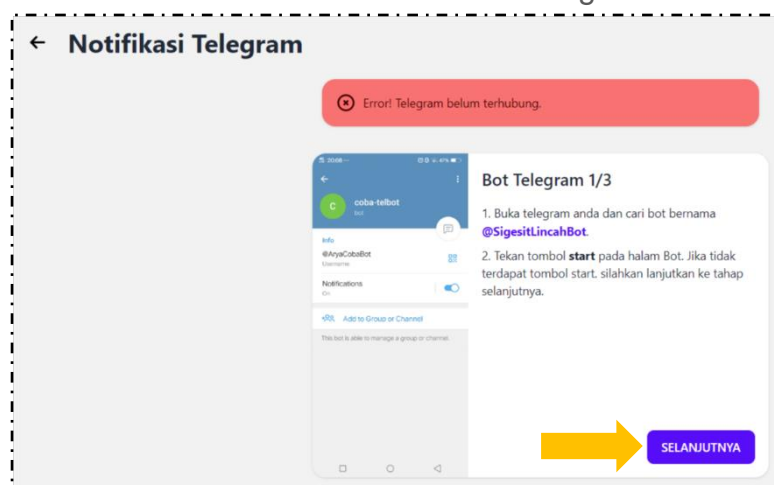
← Notifikasi Telegram

Error! Telegram belum terhubung.

coba-telbot
bot

Info

@AryaCobaBot
Username

Notifications
On

Add to Group or Channel

This bot is able to manage a group or channel.

Bot Telegram 1/3

1. Buka telegram anda dan cari bot bernama @SigesitLincahBot.

2. Tekan tombol **start** pada halam Bot. Jika tidak terdapat tombol start. silahkan lanjutkan ke tahap selanjutnya.

SELANJUTNYA